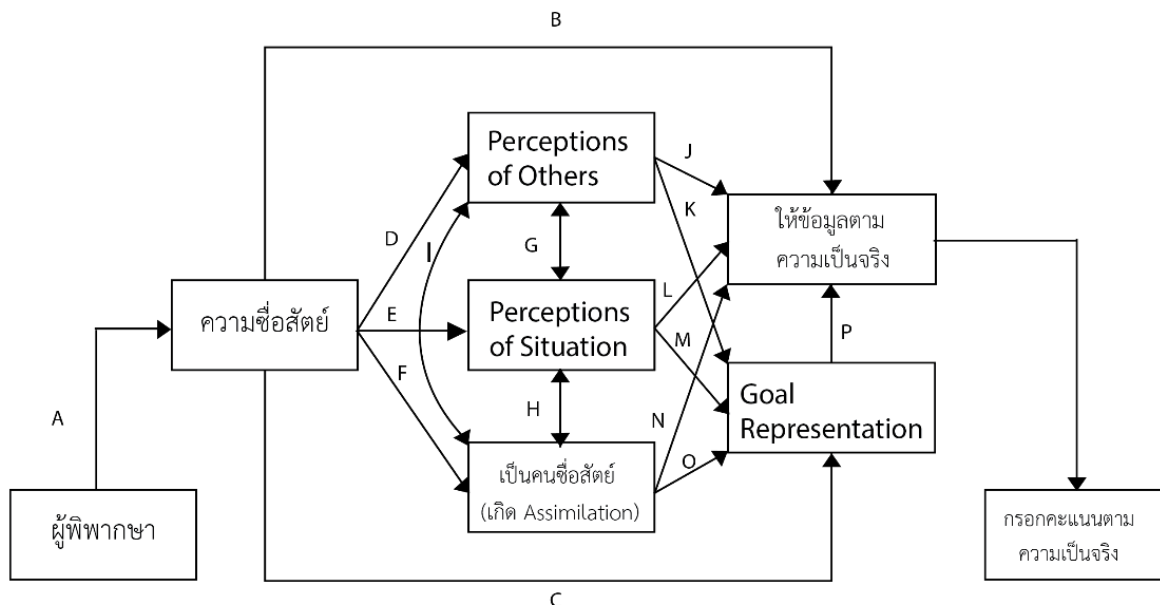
B

Perceptions of Others

J

K

ให้ข้อมูลตามความเป็นจริง

D

I

G

ความซื่อสัตย์

E

Perceptions of Situation

L

M

P

F

H

N

Goal Representation

A

เป็นคนซื่อสัตย์ (เกิด Assimilation)

O

ผู้พิพากษา

กรอกคะแนนตามความเป็นจริง

C